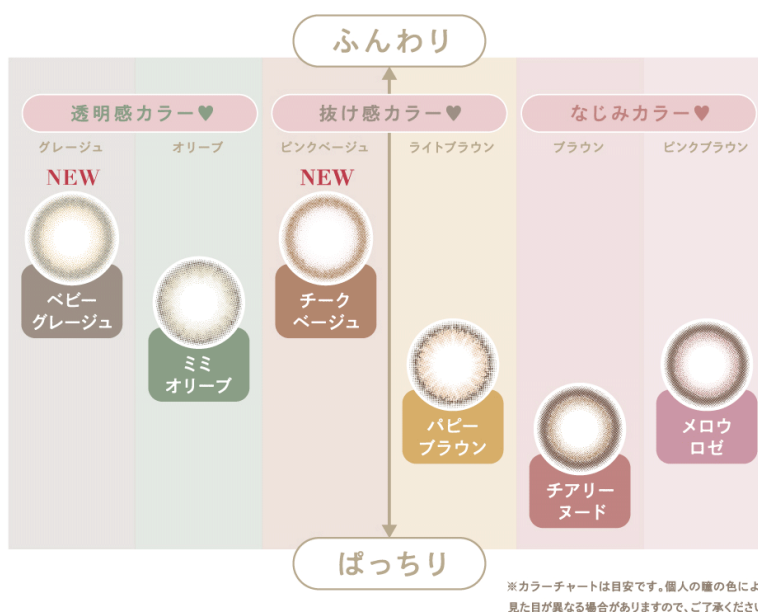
ふんわり

透明感カラー♥

グレージュ

NEW

ベビー グレージュ

オリーブ

ミミ オリーブ

抜け感カラー♥

ピンクベージュ

NEW

チーク ベージュ

ライトブラウン

バピー ブラウン

なじみカラー♥

ブラウン

チアリー ヌード

ピンクブラウン

メロウ ロゼ

ぱっちり

※カラーチャートは目安です。個人の瞳の色によ 見た目が異なる場合がありますので、ご了承くださ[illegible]